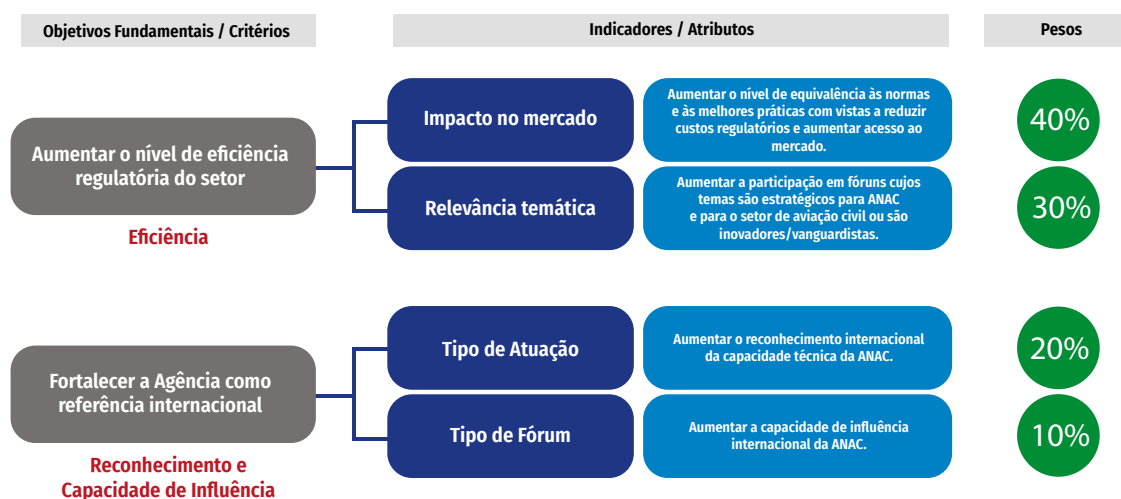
Objetivos Fundamentais / Critérios

Indicadores / Atributos

Pesos

Aumentar o nível de eficiência regulatória do setor

Eficiência

Impacto no mercado

Aumentar o nível de equivalência às normas e às melhores práticas com vistas a reduzir custos regulatórios e aumentar acesso ao mercado.

40%

Relevância temática

Aumentar a participação em fóruns cujos temas são estratégicos para ANAC e para o setor de aviação civil ou são inovadores/vanguardistas.

30%

Fortalecer a Agência como referência internacional

Reconhecimento e Capacidade de Influência

Tipo de Atuação

Aumentar o reconhecimento internacional da capacidade técnica da ANAC.

20%

Tipo de Fórum

Aumentar a capacidade de influência internacional da ANAC.

10%